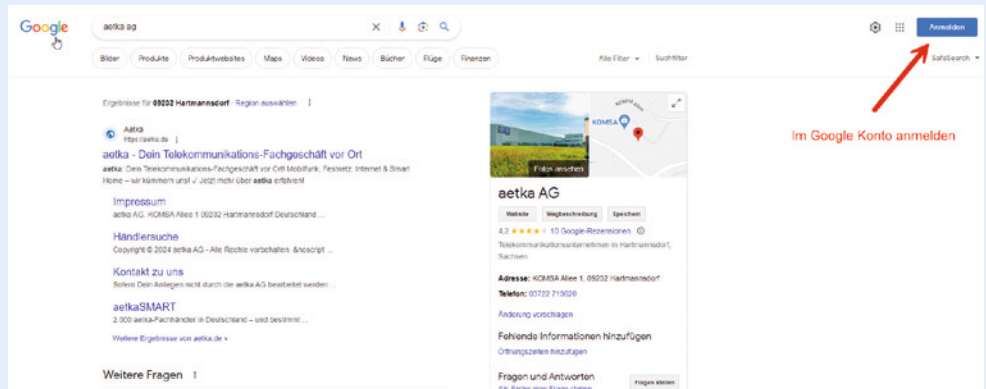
Google

aetka ag

Anmelden

Bilder Produkte Produktwebsites Maps Videos News Bücher Flüge Finanzen

Alle Filter Suchfilter

SafeSearch

Ergebnisse für 09232 Hartmannsdorf · Region auswählen

aetka
https://aetka.de

aetka - Dein Telekommunikations-Fachgeschäft vor Ort

aetka: Dein Telekommunikations-Fachgeschäft vor Ort Mobilfunk, Festnetz, Internet & Smart Home – wir kümmern uns! ✓ Jetzt mehr über aetka erfahren!

Impressum
aetka AG. KOMSA Allee 1 09232 Hartmannsdorf Deutschland ...

Händlersuche
Copyright © 2024 aetka AG - Alle Rechte vorbehalten. &nscript ...

Kontakt zu uns
Sofern Dein Anliegen nicht durch die aetka AG bearbeitet werden ...

aetkaSMART
2.000 aetka-Fachhändler in Deutschland – und bestimmt ...

Weitere Ergebnisse von aetka.de »

Weitere Fragen

KOMSA

Fotos ansehen

aetka AG

Website Wegbeschreibung Speichern

4,2 ★★★★ 10 Google-Rezensionen

Telekommunikationsunternehmen in Hartmannsdorf, Sachsen

Adresse: KOMSA Allee 1, 09232 Hartmannsdorf

Telefon: 03722 713020

Änderung vorschlagen

Fehlende Informationen hinzufügen

Öffnungszeiten hinzufügen

Fragen und Antworten

Frage stellen

Im Google Konto anmelden